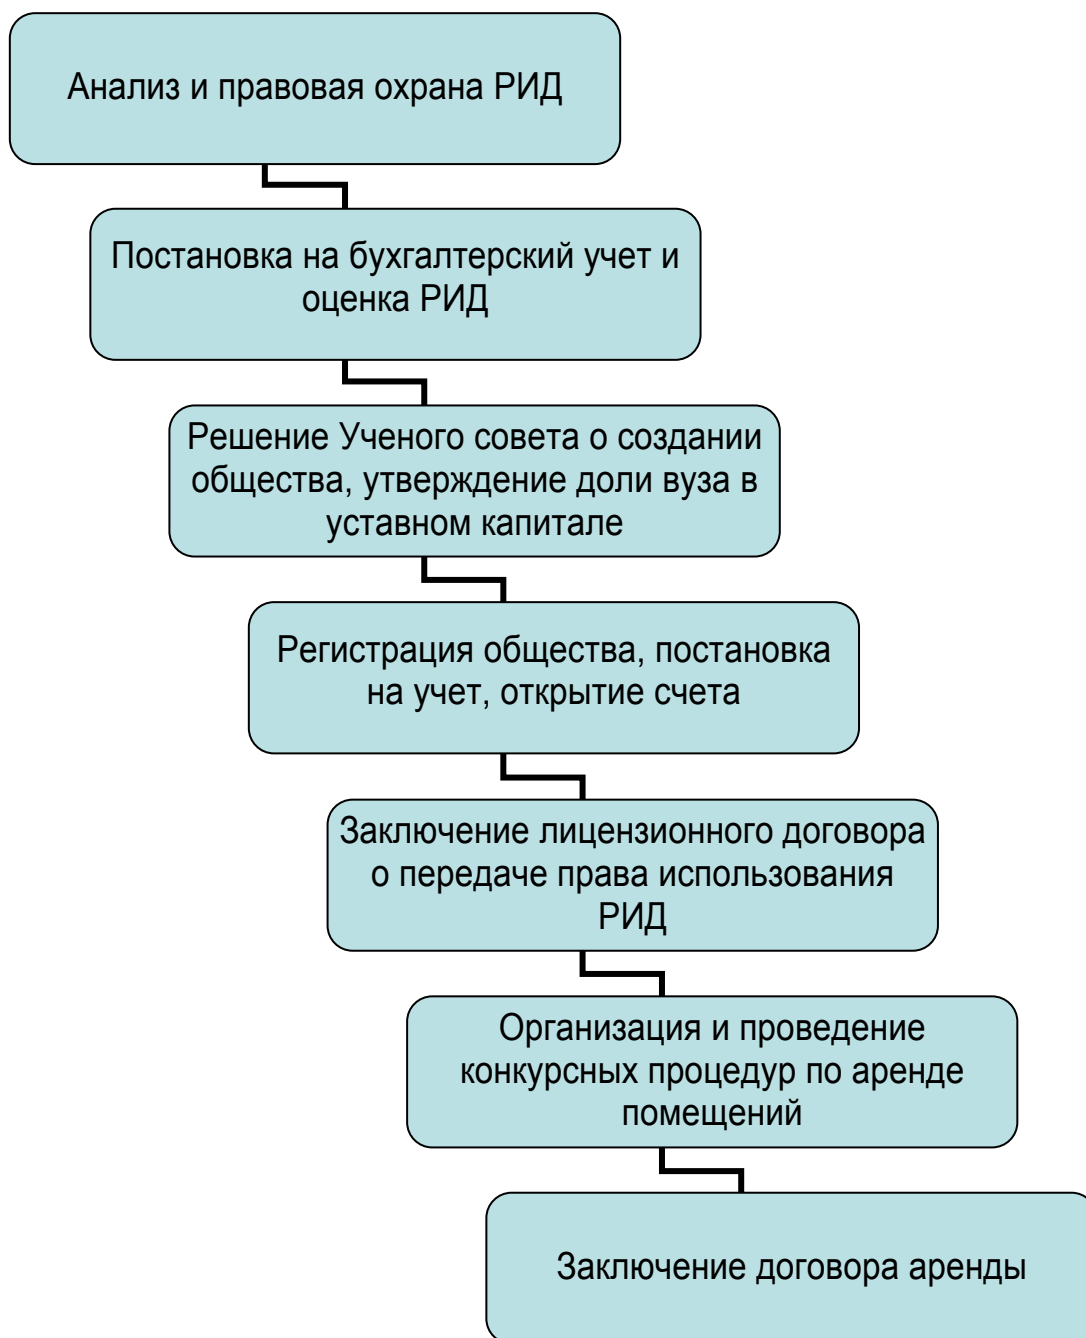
Анализ и правовая охрана РИД

Постановка на бухгалтерский учет и оценка РИД

Решение Ученого совета о создании общества, утверждение доли вуза в уставном капитале

Регистрация общества, постановка на учет, открытие счета

Заключение лицензионного договора о передаче права использования РИД

Организация и проведение конкурсных процедур по аренде помещений

Заключение договора аренды